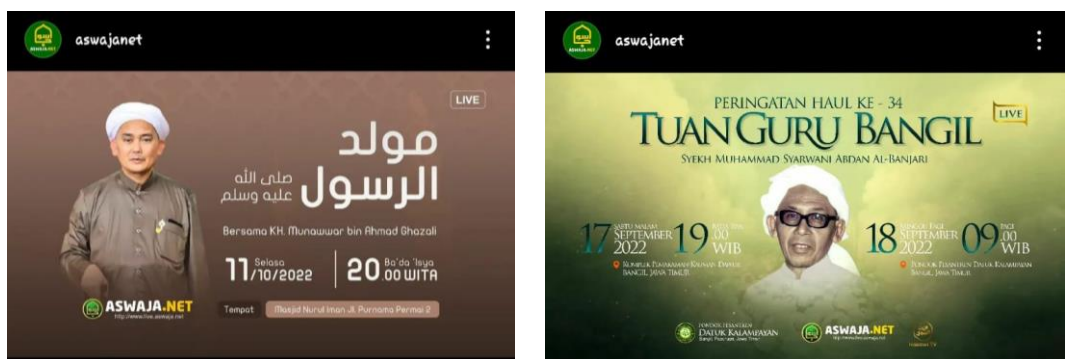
aswajanet

LIVE

مولد الرسول صلى الله عليه وسلم

Bersama KH. Munawwar bin Ahmad Ghazali

Selasa 11/10/2022

20.00 Ba'da Isya WITA

ASWAJA.NET

http://www.live.aswaja.net

Tempat Masjid Nurul Iman Jl. Purnama Permai 2

aswajanet

PERINGATAN HAUL KE - 34

TUAN GURU BANGIL

LIVE

SYEKH MUHAMMAD SYARWANI ABDAN AL-BANJARI

SABTU MALAM 17 SEPTEMBER 2022 19.00 WIB

Komplek Pemakaman Keluarga Datuk Bangil, Jawa Timur

MINGGU PAGI 18 SEPTEMBER 2022 09.00 WIB

Pondok Pesantren Datuk Kalampayan Bangil, Jawa Timur

PONDOK PESANTREN DATUK KALAMPAYAN

ASWAJA.NET

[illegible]